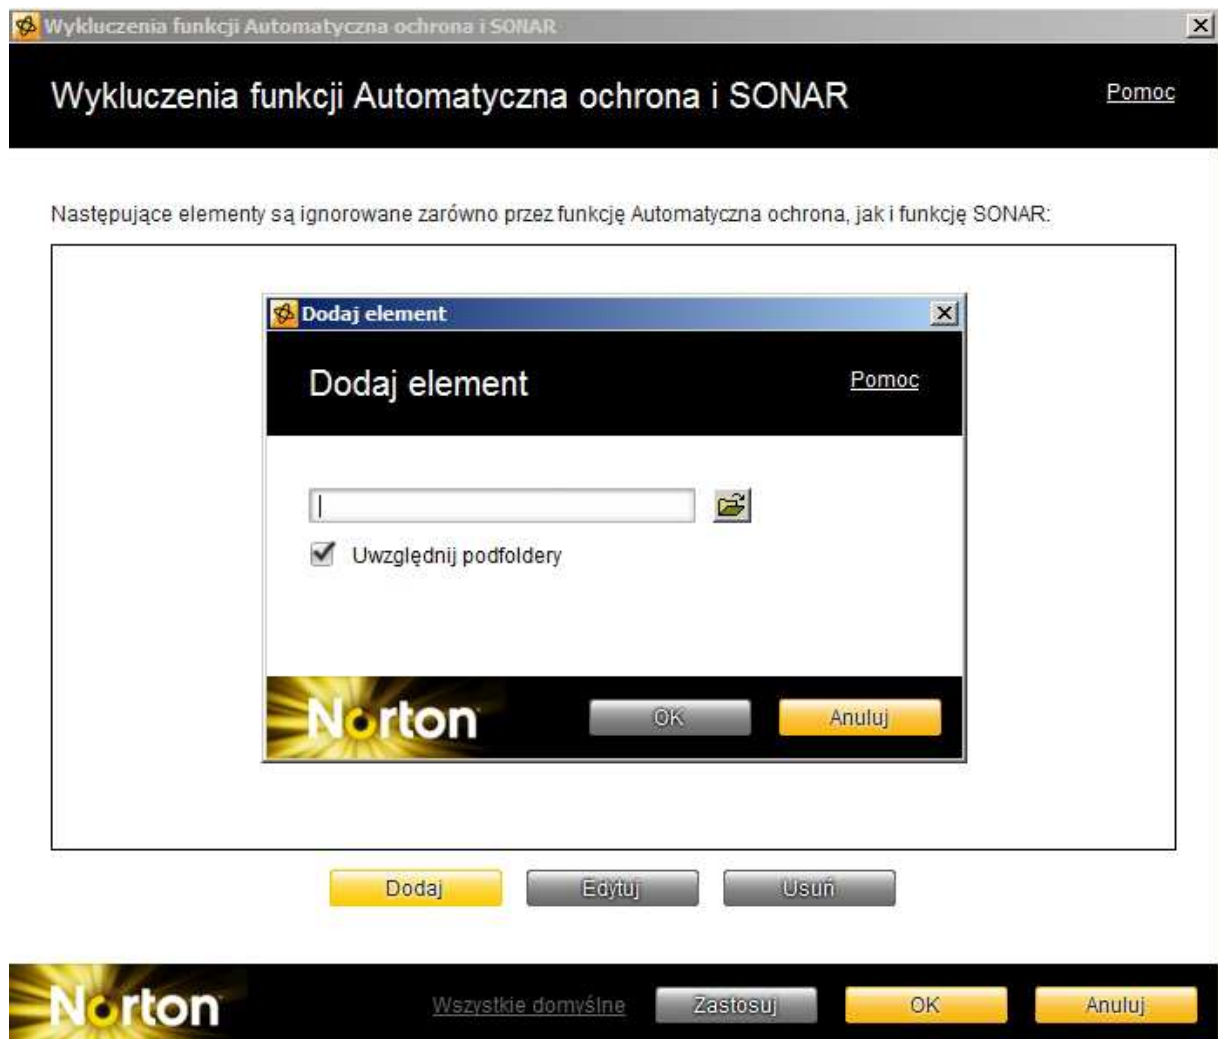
Wykluczenia funkcji Automatyczna ochrona i SONAR

Wykluczenia funkcji Automatyczna ochrona i SONAR

Pomoc

Następujące elementy są ignorowane zarówno przez funkcję Automatyczna ochrona, jak i funkcję SONAR:

Dodaj element

Dodaj element

Pomoc

Uwzględnij podfoldery

Norton

OK

Anuluj

Dodaj

Edytuj

Usuń

Norton

Wszystkie domyślne

Zastosuj

OK

Anuluj